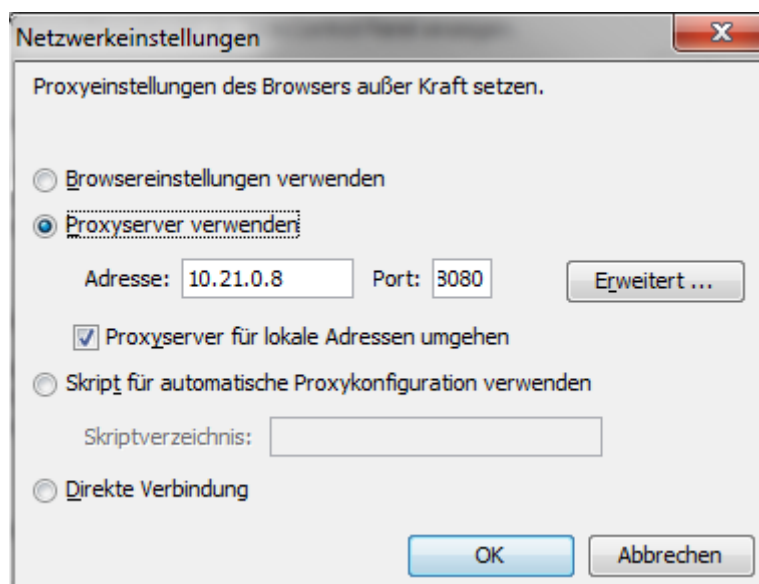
Netzwerkeinstellungen

Proxyeinstellungen des Browsers außer Kraft setzen.

Browsereinstellungen verwenden

Proxyserver verwenden

Adresse: 10.21.0.8 Port: 3080 Erweitert ...

Proxyserver für lokale Adressen umgehen

Skript für automatische Proxykonfiguration verwenden

Skriptverzeichnis:

Direkte Verbindung

OK Abbrechen